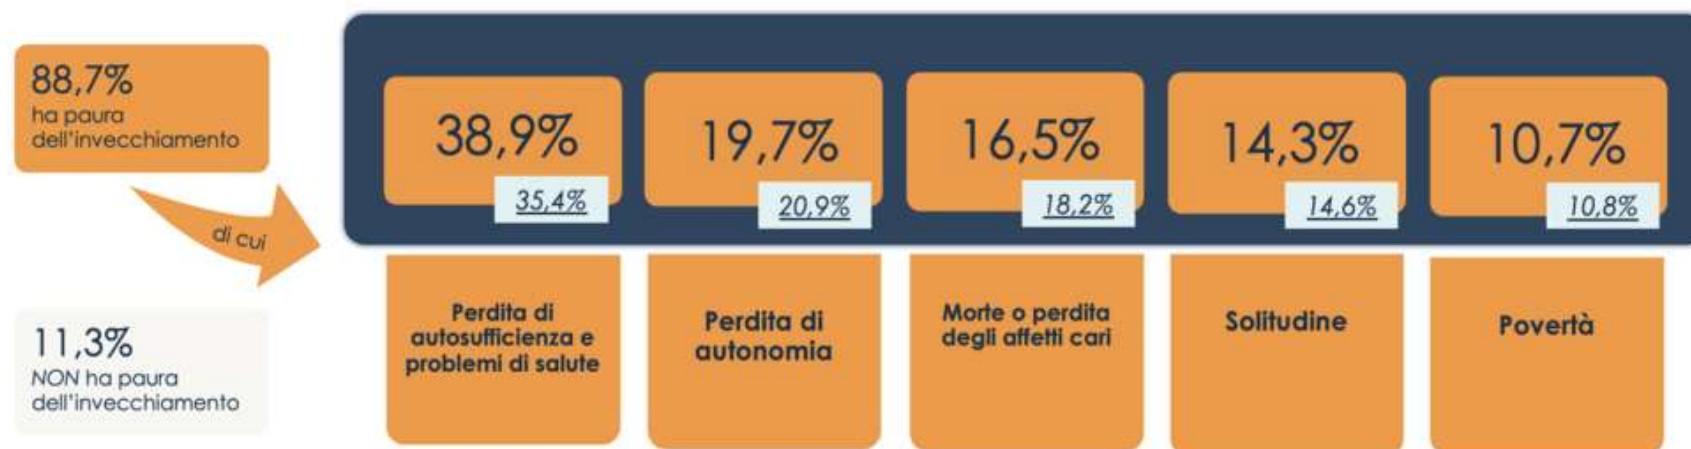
88,7%
ha paura dell'invecchiamento

di cui

11,3%
NON ha paura dell'invecchiamento

38,9%
35,4%

19,7%
20,9%

16,5%
18,2%

14,3%
14,6%

10,7%
10,8%

Perdita di autosufficienza e problemi di salute

Perdita di autonomia

Morte o perdita degli affetti cari

Solitudine

Povertà